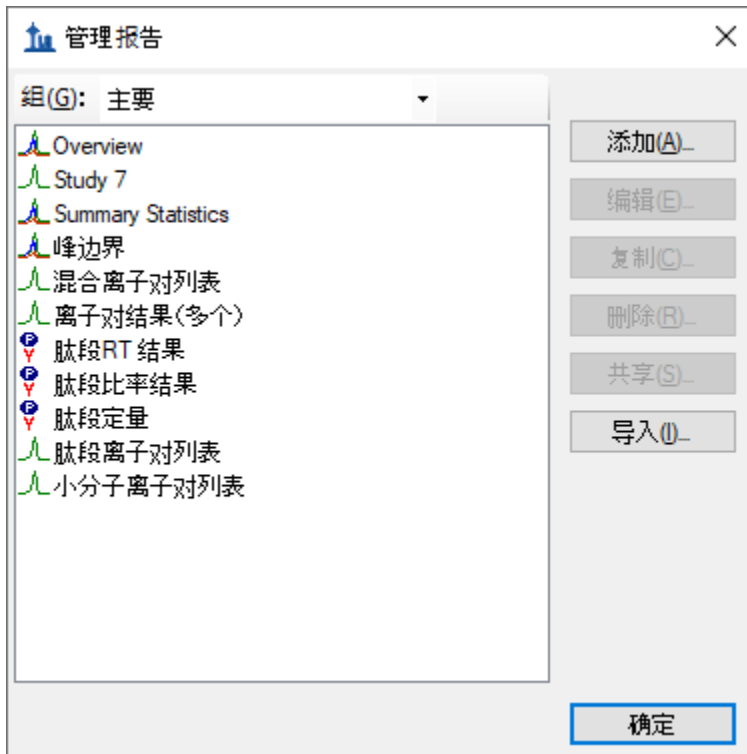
管理报告

×

組(G): 主要

Overview
Study 7
Summary Statistics
峰边界
混合离子对列表
离子对结果(多个)
肽段RT 结果
肽段比率结果
肽段定量
肽段离子对列表
小分子离子对列表

添加(A)...
编辑(E)...
复制(C)...
删除(R)...
共享(S)...
导入(I)...

确定